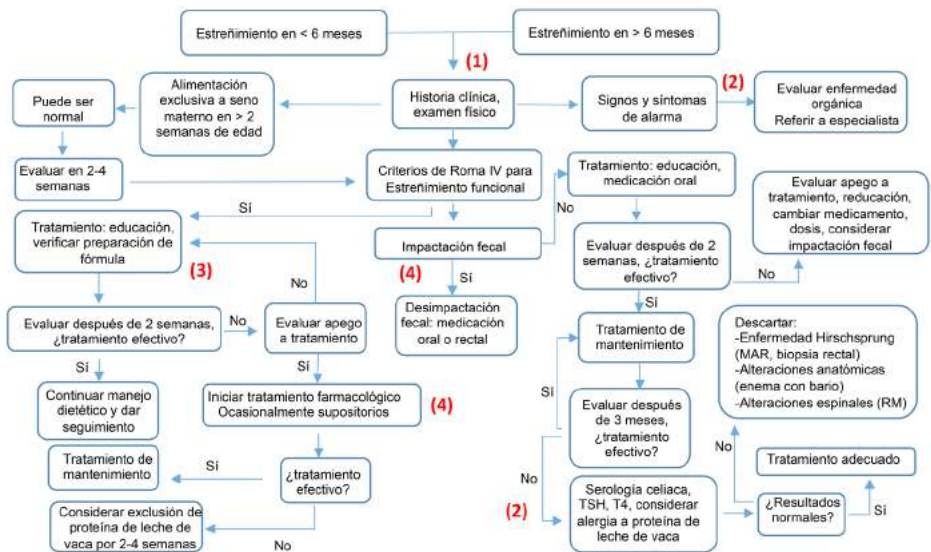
Estreñimiento en < 6 meses

Estreñimiento en > 6 meses

(1)

Alimentación exclusiva a seno materno en > 2 semanas de edad

Puede ser normal

Historia clínica, examen físico

Signos y síntomas de alarma

(2)

Evaluar enfermedad orgánica
Referir a especialista

Evaluar en 2-4 semanas

Criterios de Roma IV para Estreñimiento funcional

Tratamiento: educación, medicación oral

No

Evaluar apego a tratamiento, reeducación, cambiar medicamento, dosis, considerar impactación fecal

Sí

Tratamiento: educación, verificar preparación de fórmula

Impactación fecal

(3)

No

(4)

Sí

Evaluar después de 2 semanas, ¿tratamiento efectivo?

No

Desimpactación fecal: medicación oral o rectal

Evaluar después de 2 semanas, ¿tratamiento efectivo?

No

Evaluar apego a tratamiento

Sí

Sí

Tratamiento de mantenimiento

Descartar:
-Enfermedad Hirschsprung (MAR, biopsia rectal)
-Alteraciones anatómicas (enema con bario)
-Alteraciones espinales (RM)

Sí

Sí

Continuar manejo dietético y dar seguimiento

Iniciar tratamiento farmacológico
Ocasionalmente supositorios

(4)

Evaluar después de 3 meses, ¿tratamiento efectivo?

No

Tratamiento de mantenimiento

Sí

¿tratamiento efectivo?

Tratamiento adecuado

No

Considerar exclusión de proteína de leche de vaca por 2-4 semanas

No

(2)

Serología celiaca, TSH, T4, considerar alergia a proteína de leche de vaca

¿Resultados normales?

Sí